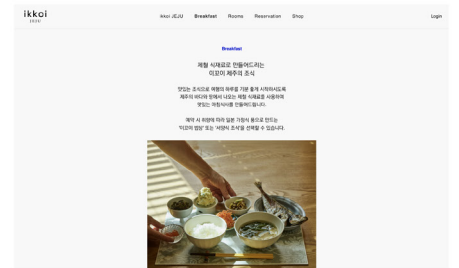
ikkoi
JEJU

ikkoi JEJU Breakfast Rooms Reservation Shop

Login

Breakfast

제철 식재료로 만들어드리는
이꼬이 제주의 조식

맛있는 조식으로 여행의 하루를 기분 좋게 시작하시도록
제주의 바다와 밭에서 나오는 제철 식재료를 사용하여
맛있는 아침식사를 만들어드립니다.

예약 시 취향에 따라 일본 가정식 풍으로 만드는
'이꼬이 밥상' 또는 '서양식 조식'을 선택할 수 있습니다.